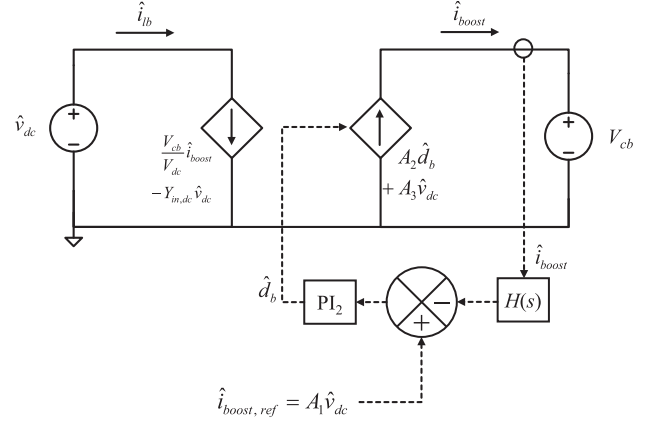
$\hat{i}_{lb}$

$\hat{i}_{boost}$

$\hat{v}_{dc}$

+

−

$\frac{V_{cb}}{V_{dc}}\hat{i}_{boost}$

$-Y_{in,dc}\,\hat{v}_{dc}$

$A_2\hat{d}_b$

$+ A_3\hat{v}_{dc}$

+

−

$V_{cb}$

$\hat{i}_{boost}$

$\hat{d}_b$

$PI_2$

−

+

$H(s)$

$\hat{i}_{boost,\,ref} = A_1\hat{v}_{dc}$